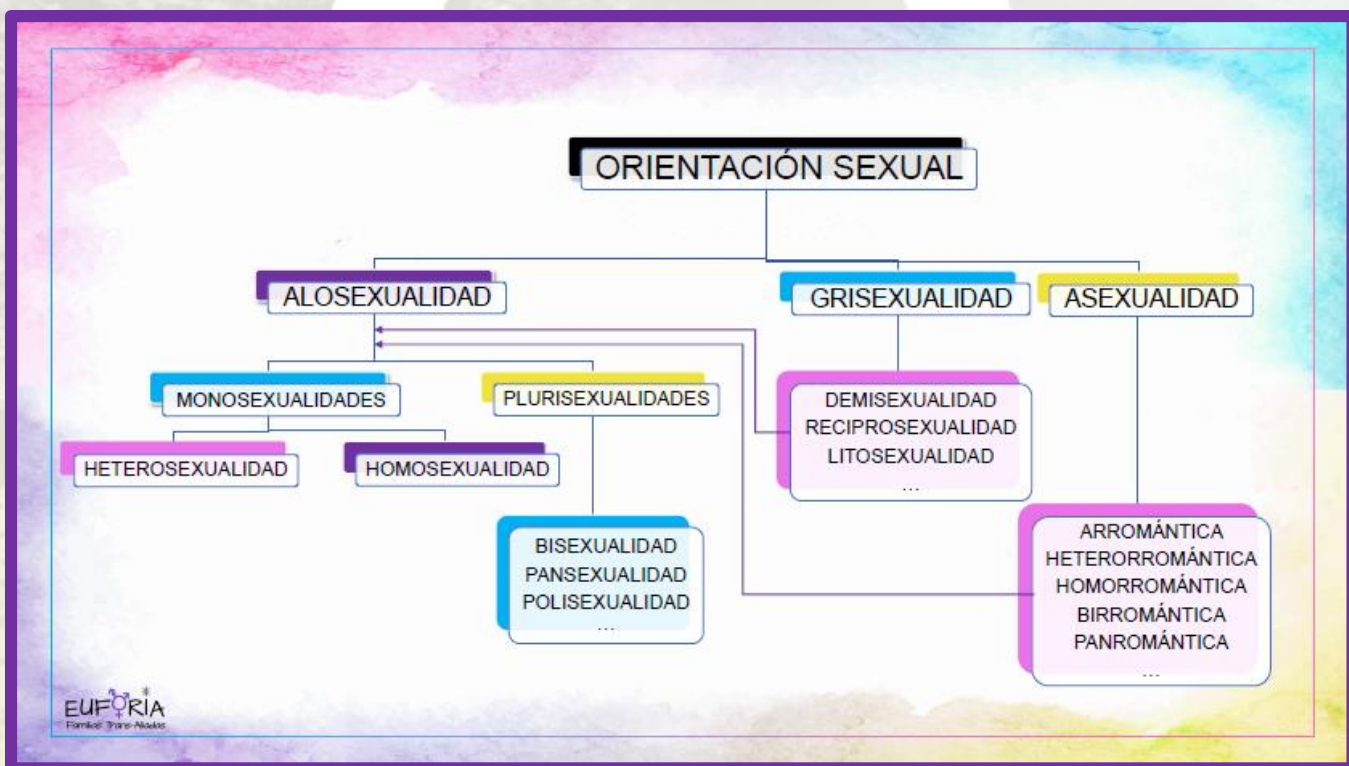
ORIENTACIÓN SEXUAL

ALOSEXUALIDAD

GRISEXUALIDAD

ASEXUALIDAD

MONOSEXUALIDADES

PLURISEXUALIDADES

DEMISEXUALIDAD
RECIPROSEXUALIDAD
LITOSEXUALIDAD
...

HETEROSEXUALIDAD

HOMOSEXUALIDAD

BISEXUALIDAD
PANSEXUALIDAD
POLISEXUALIDAD
...

ARROMÁNTICA
HETERORROMÁNTICA
HOMORROMÁNTICA
BIRROMÁNTICA
PANROMÁNTICA
...

EUFORIA
Familias Trans-Aliadas